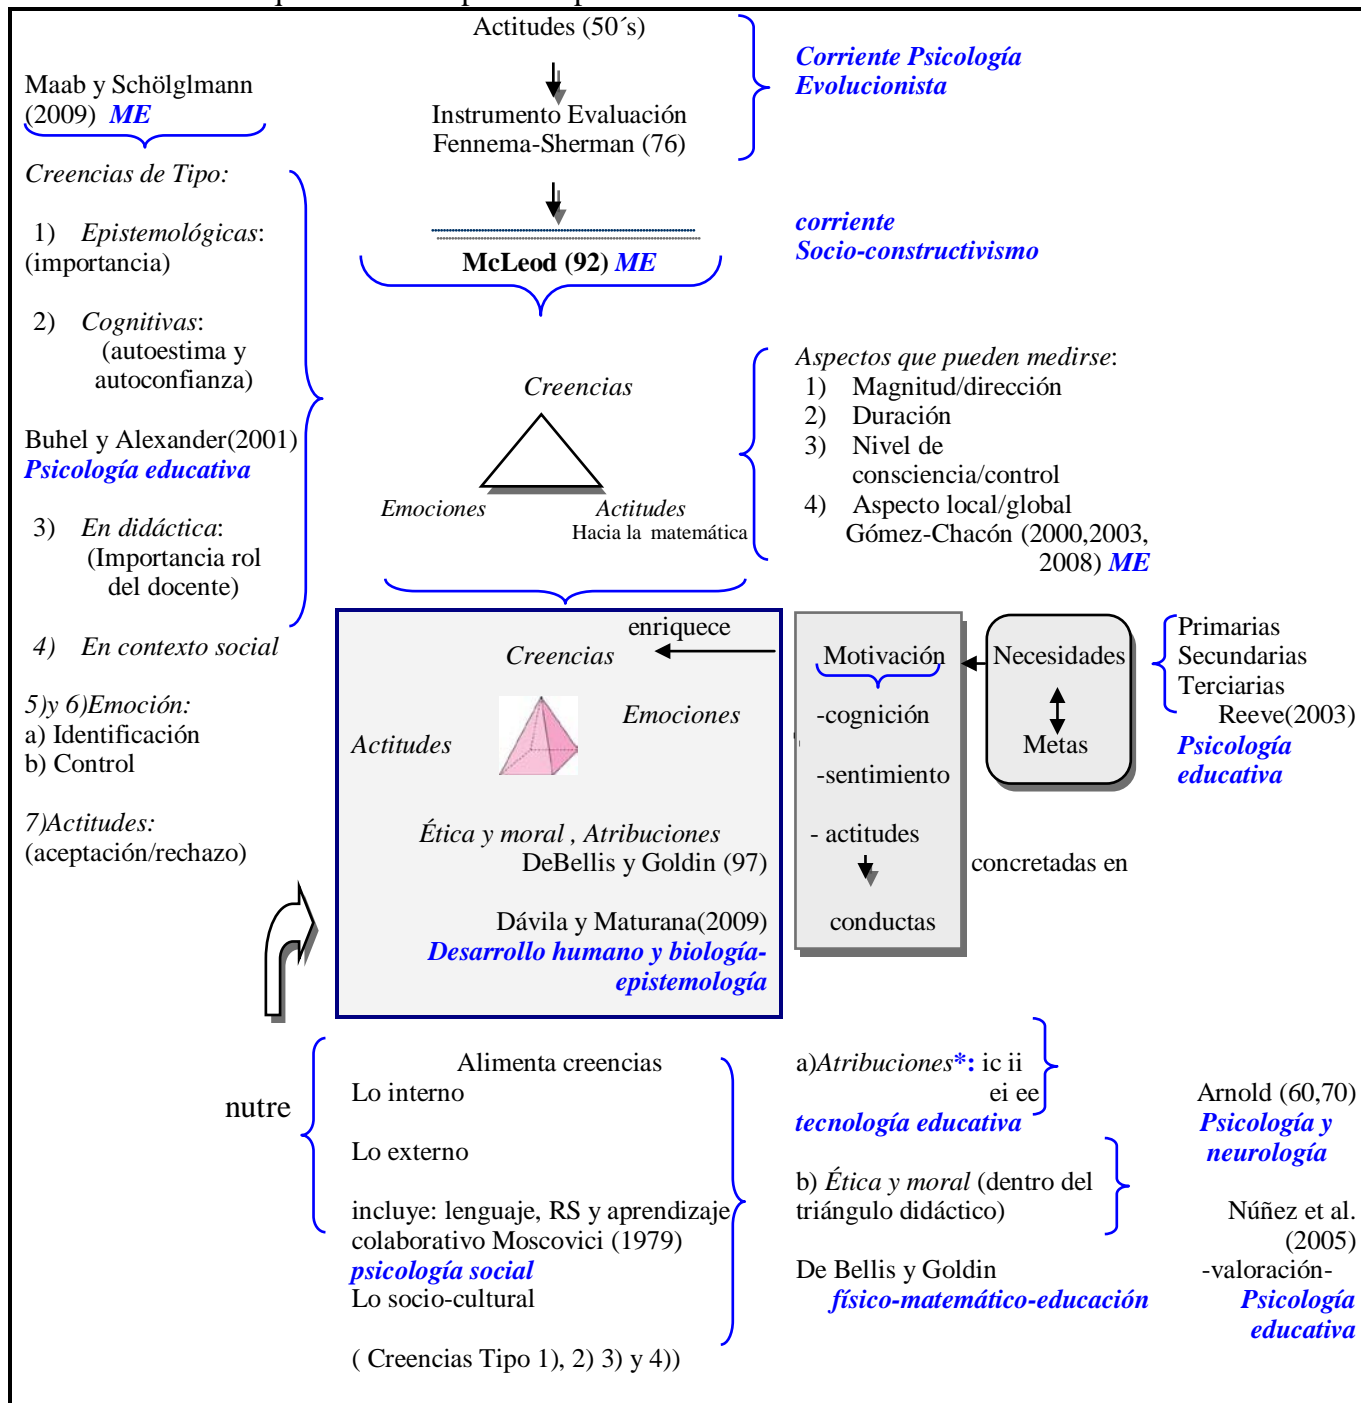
Actitudes (50´s)

Instrumento Evaluación Fennema-Sherman (76)

Corriente Psicología Evolucionista

Maab y Schölglmann (2009) ME

Creencias de Tipo:

1) Epistemológicas: (importancia)

2) Cognitivas: (autoestima y autoconfianza)

Buhel y Alexander(2001) Psicología educativa

3) En didáctica: (Importancia rol del docente)

4) En contexto social

5)y 6)Emoción:
a) Identificación
b) Control

7)Actitudes: (aceptación/rechazo)

McLeod (92) ME

corriente Socio-constructivismo

Creencias

Emociones

Actitudes Hacia la matemática

Aspectos que pueden medirse:
1) Magnitud/dirección
2) Duración
3) Nivel de consciencia/control
4) Aspecto local/global
Gómez-Chacón (2000,2003, 2008) ME

enriquece

Creencias

Emociones

Actitudes

Ética y moral , Atribuciones
DeBellis y Goldin (97)

Dávila y Maturana(2009)
Desarrollo humano y biología-epistemología

Motivación
-cognición
-sentimiento
- actitudes
conductas

Necesidades
Metas

Primarias
Secundarias
Terciarias
Reeve(2003)
Psicología educativa

concretadas en

nutre

Alimenta creencias
Lo interno

Lo externo

incluye: lenguaje, RS y aprendizaje colaborativo Moscovici (1979)
psicología social
Lo socio-cultural

( Creencias Tipo 1), 2) 3) y 4))

a)Atribuciones*: ic ii ei ee
tecnología educativa

Arnold (60,70)
Psicología y neurología

b) Ética y moral (dentro del triángulo didáctico)

Núñez et al. (2005)
-valoración-
Psicología educativa

De Bellis y Goldin
físico-matemático-educación